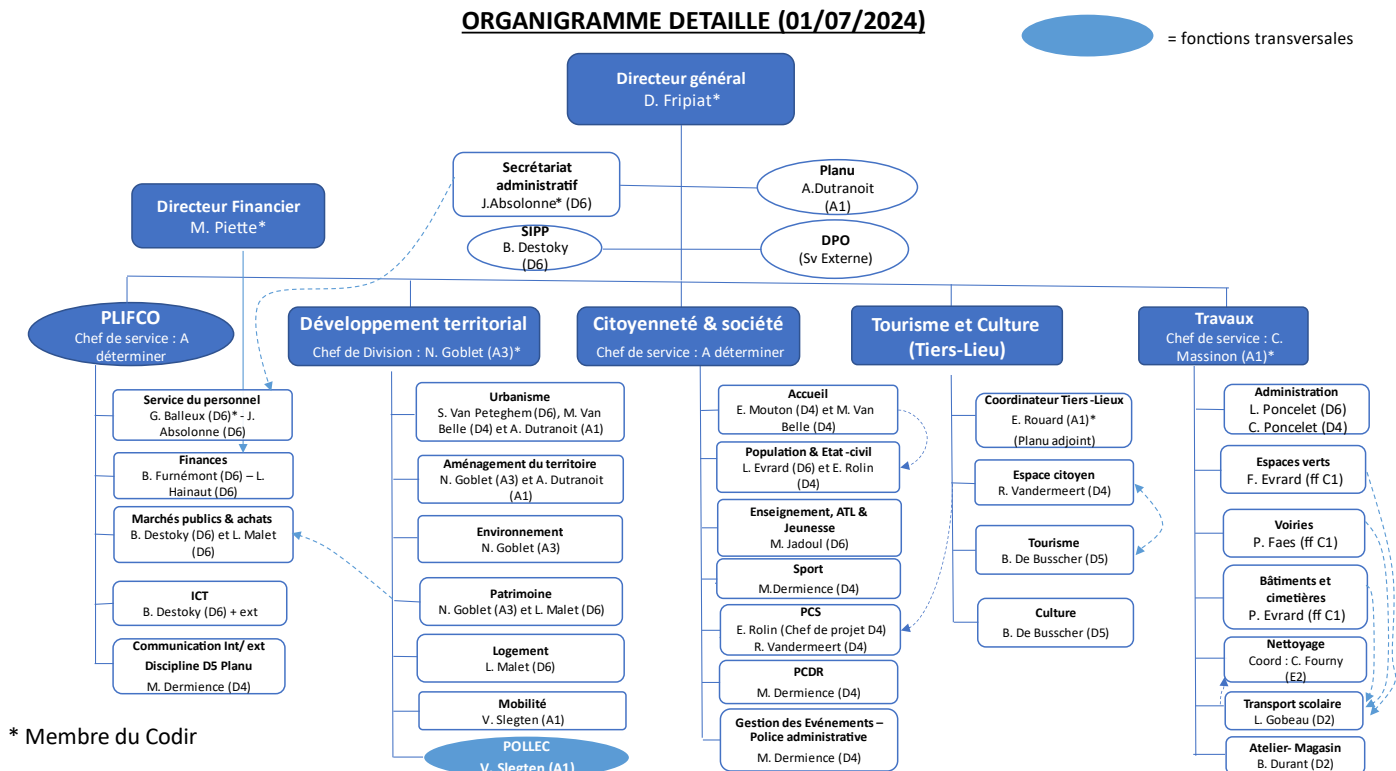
ORGANIGRAMME DETAILLE (01/07/2024)

= fonctions transversales

Directeur général
D. Fripiat*

Secrétariat administratif
J.Absolonne* (D6)

Planu
A.Dutranoit
(A1)

SIPP
B. Destoky
(D6)

DPO
(Sv Externe)

Directeur Financier
M. Piette*

PLIFCO
Chef de service : A déterminer

Service du personnel
G. Balleux (D6)* - J. Absolonne (D6)

Finances
B. Furnémont (D6) – L. Hainaut (D6)

Marchés publics & achats
B. Destoky (D6) et L. Malet (D6)

ICT
B. Destoky (D6) + ext

Communication Int/ ext
Discipline D5 Planu
M. Dermience (D4)

Développement territorial
Chef de Division : N. Goblet (A3)*

Urbanisme
S. Van Peteghem (D6), M. Van Belle (D4) et A. Dutranoit (A1)

Aménagement du territoire
N. Goblet (A3) et A. Dutranoit (A1)

Environnement
N. Goblet (A3)

Patrimoine
N. Goblet (A3) et L. Malet (D6)

Logement
L. Malet (D6)

Mobilité
V. Slegten (A1)

POLLEC
V. Slegten (A1)

Citoyenneté & société
Chef de service : A déterminer

Accueil
E. Mouton (D4) et M. Van Belle (D4)

Population & Etat-civil
L. Evrard (D6) et E. Rolin (D4)

Enseignement, ATL & Jeunesse
M. Jadoul (D6)

Sport
M.Dermience (D4)

PCS
E. Rolin (Chef de projet D4)
R. Vandermeert (D4)

PCDR
M. Dermience (D4)

Gestion des Evénements – Police administrative
M. Dermience (D4)

Tourisme et Culture
(Tiers-Lieu)

Coordinateur Tiers-Lieux
E. Rouard (A1)*
(Planu adjoint)

Espace citoyen
R. Vandermeert (D4)

Tourisme
B. De Busscher (D5)

Culture
B. De Busscher (D5)

Travaux
Chef de service : C. Massinon (A1)*

Administration
L. Poncelet (D6)
C. Poncelet (D4)

Espaces verts
F. Evrard (ff C1)

Voiries
P. Faes (ff C1)

Bâtiments et cimetières
P. Evrard (ff C1)

Nettoyage
Coord : C. Fourny
(E2)

Transport scolaire
L. Gobeau (D2)

Atelier- Magasin
B. Durant (D2)

* Membre du Codir